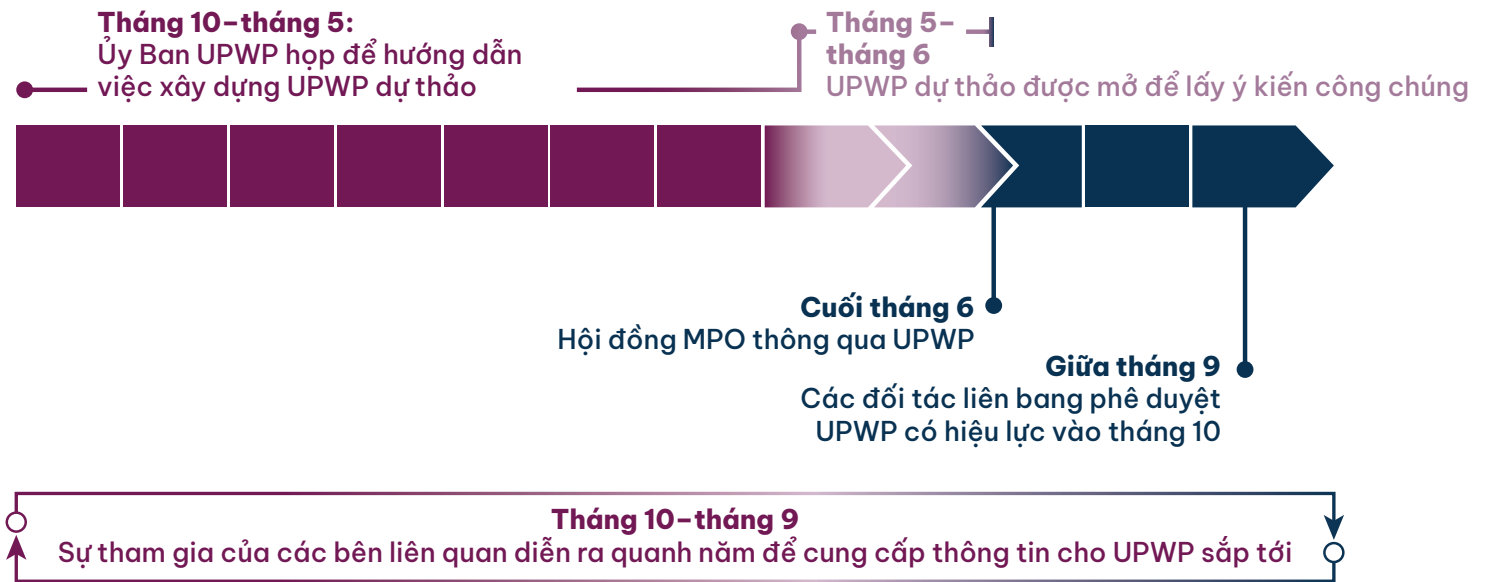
Tháng 10–tháng 5:
Ủy Ban UPWP họp để hướng dẫn việc xây dựng UPWP dự thảo

Tháng 5–tháng 6
UPWP dự thảo được mở để lấy ý kiến công chúng

Cuối tháng 6
Hội đồng MPO thông qua UPWP

Giữa tháng 9
Các đối tác liên bang phê duyệt UPWP có hiệu lực vào tháng 10

Tháng 10–tháng 9
Sự tham gia của các bên liên quan diễn ra quanh năm để cung cấp thông tin cho UPWP sắp tới